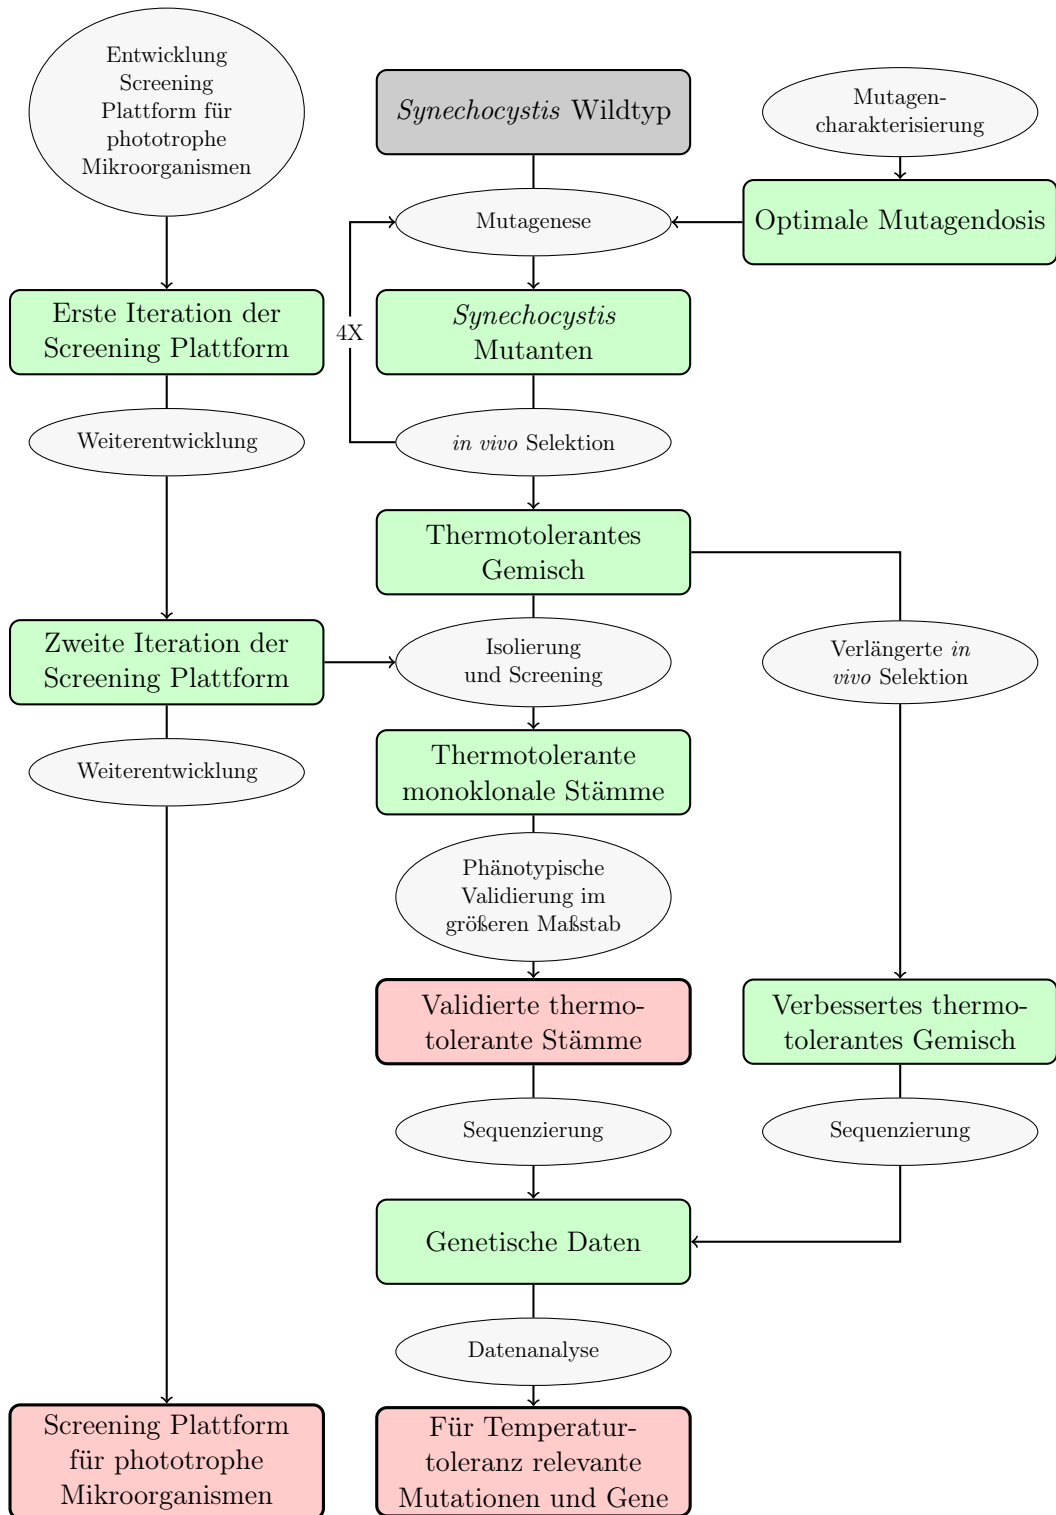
Entwicklung Screening Plattform für phototrophe Mikroorganismen

Synechocystis Wildtyp

Mutagencharakterisierung

Mutagenese

Optimale Mutagendosis

Erste Iteration der Screening Plattform

4X

Synechocystis Mutanten

Weiterentwicklung

in vivo Selektion

Thermotolerantes Gemisch

Zweite Iteration der Screening Plattform

Isolierung und Screening

Verlängerte in vivo Selektion

Weiterentwicklung

Thermotolerante monoklonale Stämme

Phänotypische Validierung im größeren Maßstab

Validierte thermotolerante Stämme

Verbessertes thermotolerantes Gemisch

Sequenzierung

Sequenzierung

Genetische Daten

Datenanalyse

Screening Plattform für phototrophe Mikroorganismen

Für Temperaturtoleranz relevante Mutationen und Gene